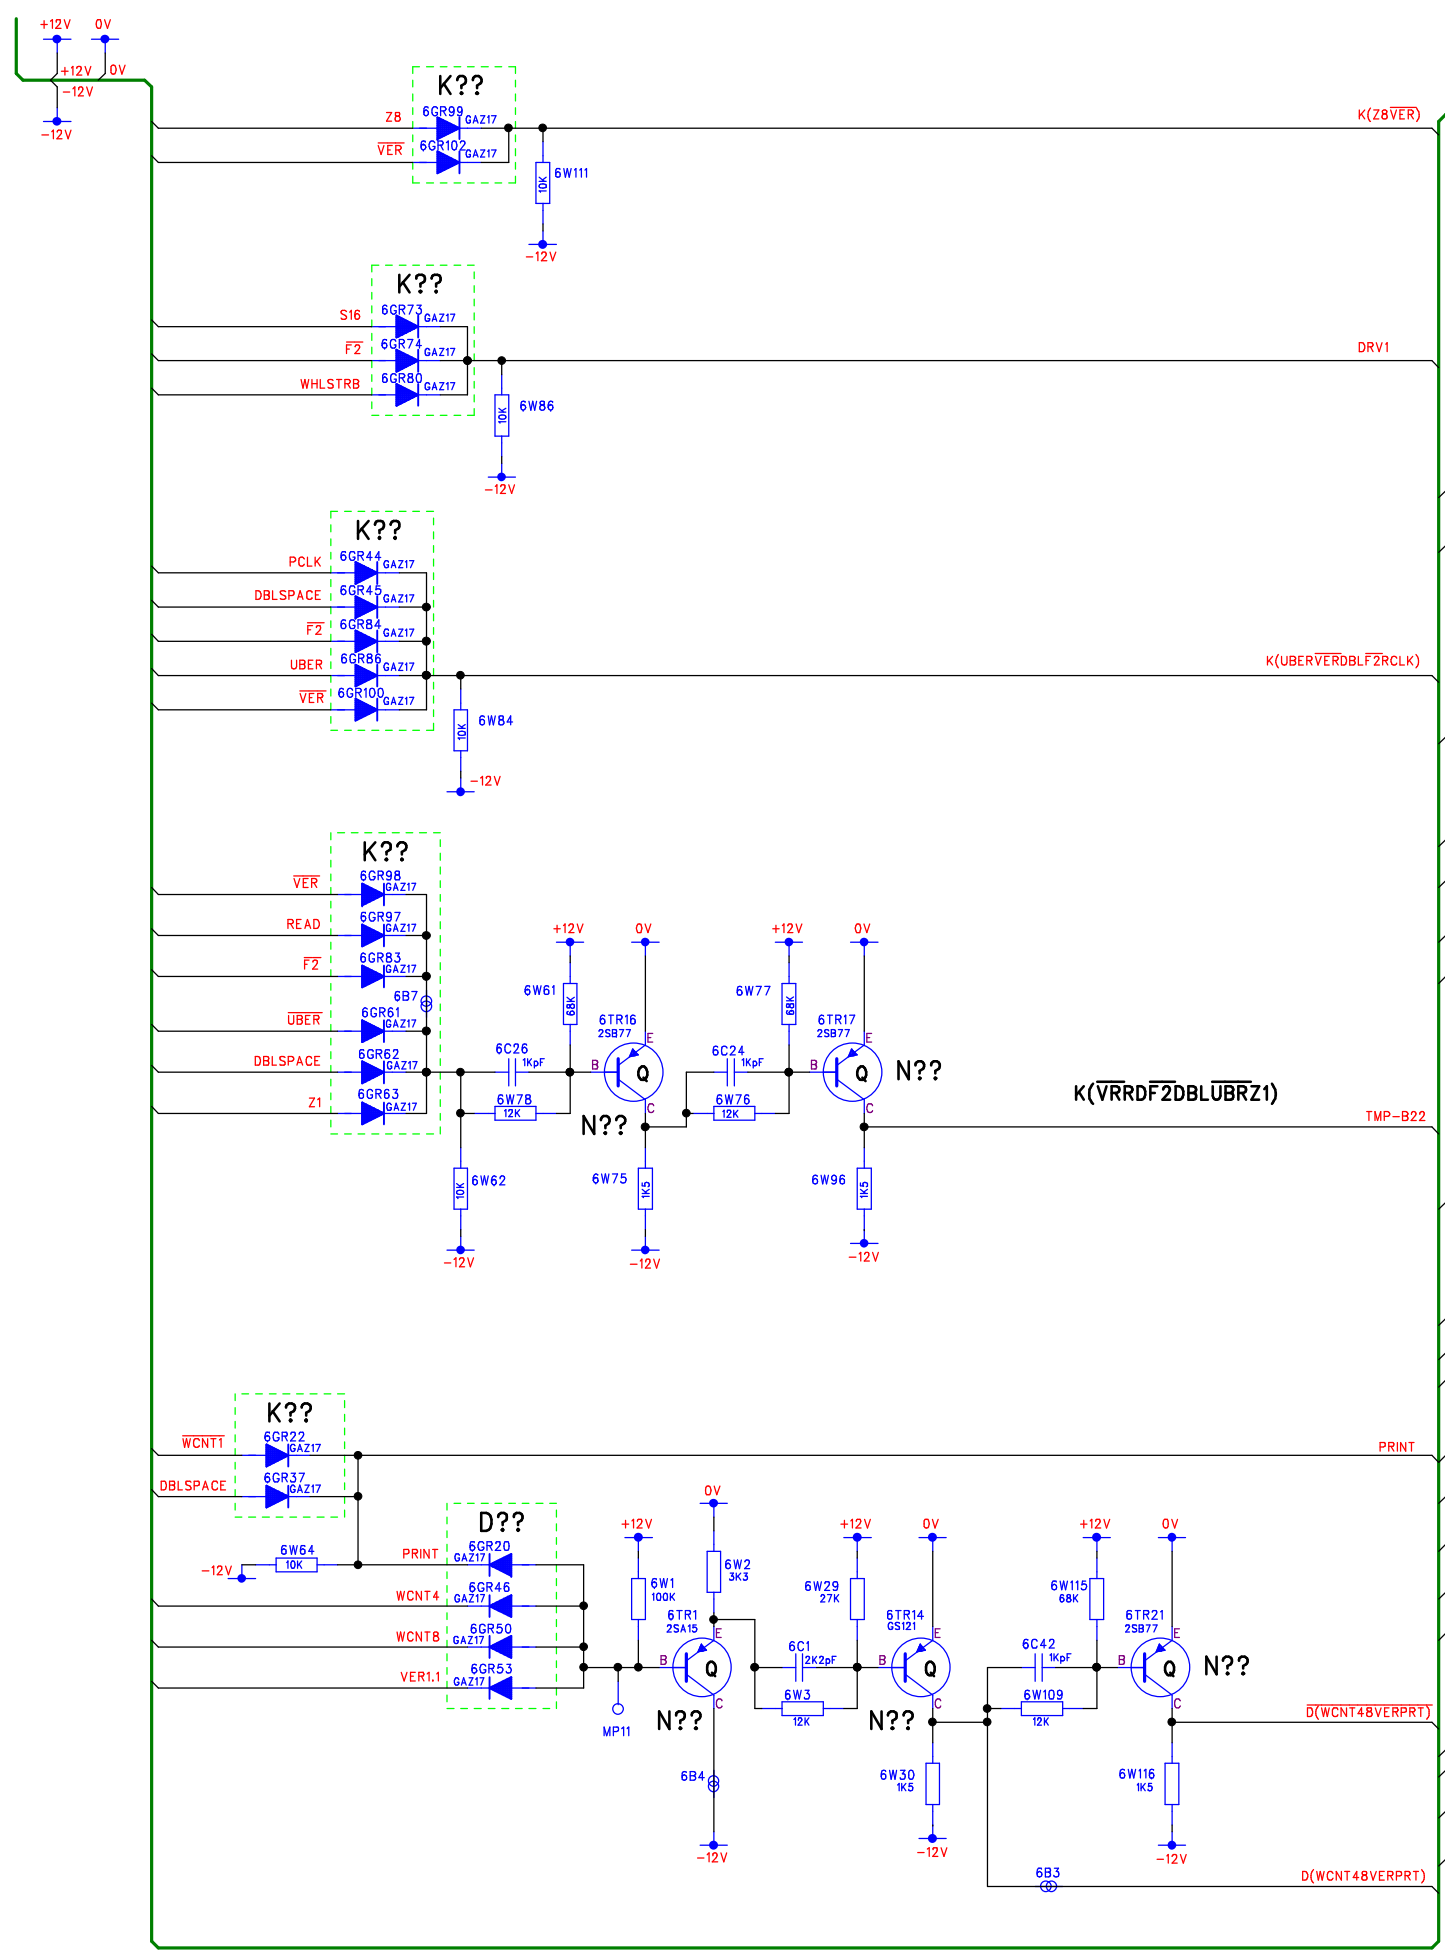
+12V 0V
+12V 0V
-12V
-12V

K??
Z8 6GR99 GAZ17
$\overline{VER}$ 6GR102 GAZ17
K(Z8$\overline{VER}$)
10K 6W111
-12V

K??
S16 6GR73 GAZ17
$\overline{F2}$ 6GR74 GAZ17
WHLSTRB 6GR80 GAZ17
DRV1
10K 6W86
-12V

K??
PCLK 6GR44 GAZ17
DBLSPACE 6GR45 GAZ17
$\overline{F2}$ 6GR84 GAZ17
UBER 6GR86 GAZ17
$\overline{VER}$ 6GR100 GAZ17
K(UBER$\overline{VER}$DBL$\overline{F2}$RCLK)
10K 6W84
-12V

K??
$\overline{VER}$ 6GR98 GAZ17
READ 6GR97 GAZ17
$\overline{F2}$ 6GR83 GAZ17
6B7
$\overline{UBER}$ 6GR61 GAZ17
DBLSPACE 6GR62 GAZ17
Z1 6GR63 GAZ17
+12V 0V
6W61 68K
6TR16 2SB77
E B Q C
6C26 1KpF
6W78 12K
N??
+12V 0V
6W77 68K
6TR17 2SB77
E B Q C
N??
6C24 1KpF
6W76 12K
K($\overline{VR}$RD$\overline{F2}$DBL$\overline{UB}$RZ1)
TMP-B22
10K 6W62
-12V
6W75 1K5
-12V
6W96 1K5
-12V

K??
$\overline{WCNT1}$ 6GR22 GAZ17
DBLSPACE 6GR37 GAZ17
PRINT
-12V 6W64 10K
D??
PRINT 6GR20 GAZ17
WCNT4 6GR46 GAZ17
WCNT8 6GR50 GAZ17
VER1.1 6GR53 GAZ17
MP11
+12V
0V
6W1 100K
6W2 3K3
6TR1 2SA15
E B Q C
N??
6B4
-12V
+12V
6W29 27K
6C1 2K2pF
6W3 12K
0V
6TR14 GS121
E B Q C
N??
6W30 1K5
-12V
+12V 0V
6W115 68K
6C42 1KpF
6W109 12K
6TR21 2SB77
E B Q C
N??
$\overline{D(WCNT48VERPRT)}$
6W116 1K5
-12V
6B3
D(WCNT48VERPRT)